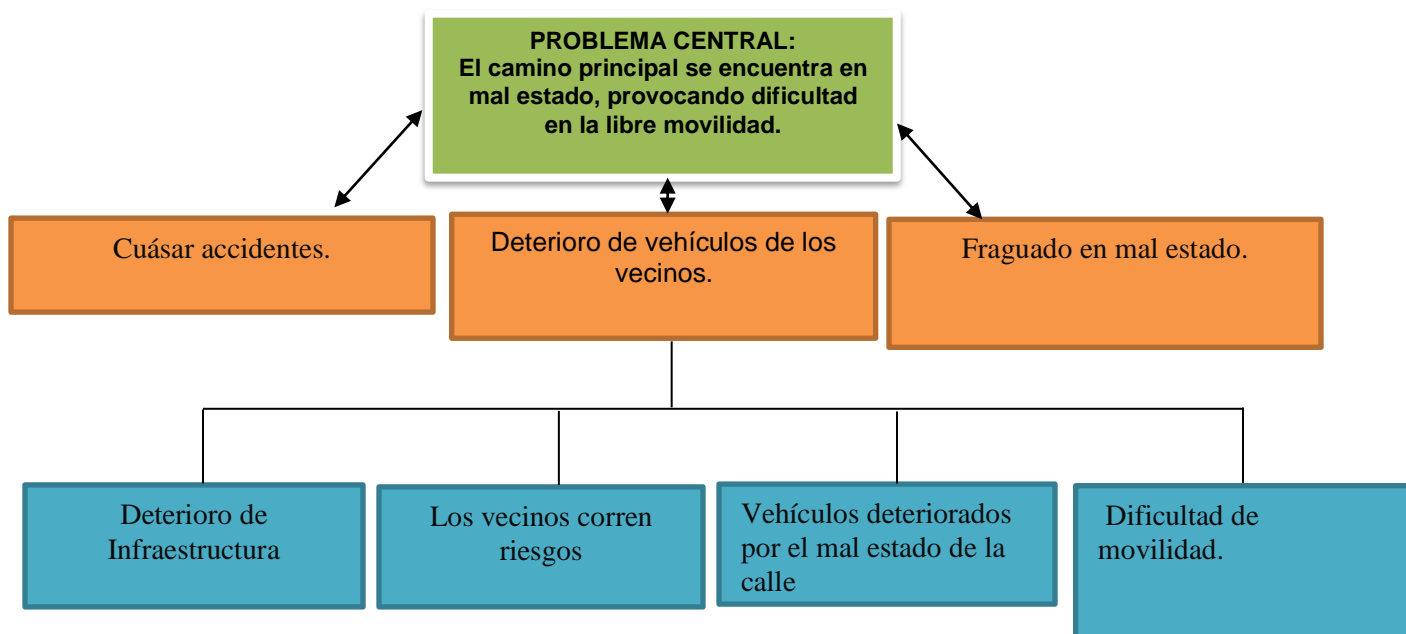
PROBLEMA CENTRAL:
El camino principal se encuentra en mal estado, provocando dificultad en la libre movilidad.

Cuásar accidentes.

Deterioro de vehículos de los vecinos.

Fraguado en mal estado.

Deterioro de Infraestructura

Los vecinos corren riesgos

Vehículos deteriorados por el mal estado de la calle

Dificultad de movilidad.